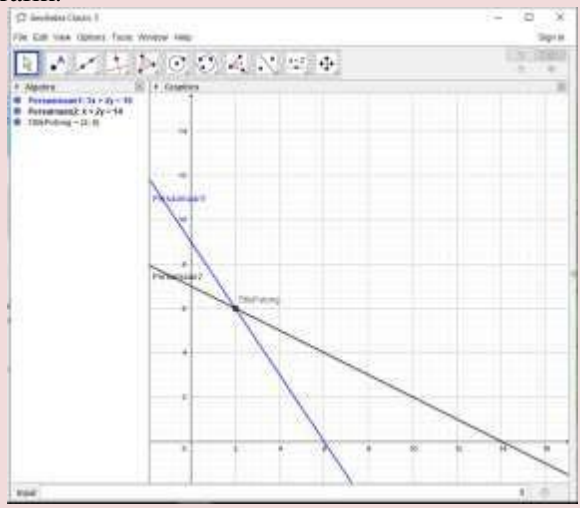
GeoGebra Classic 5

File Edit View Options Tools Window Help

Sign in

Algebra

Persamaan1: 3x + 2y = 18

Persamaan2: x + 2y = 14

TitikPotong = (2, 6)

Graphics

Persamaan1

Persamaan2

TitikPotong

14

12

10

8

6

4

2

0

2

4

6

8

10

12

14

16

Input: